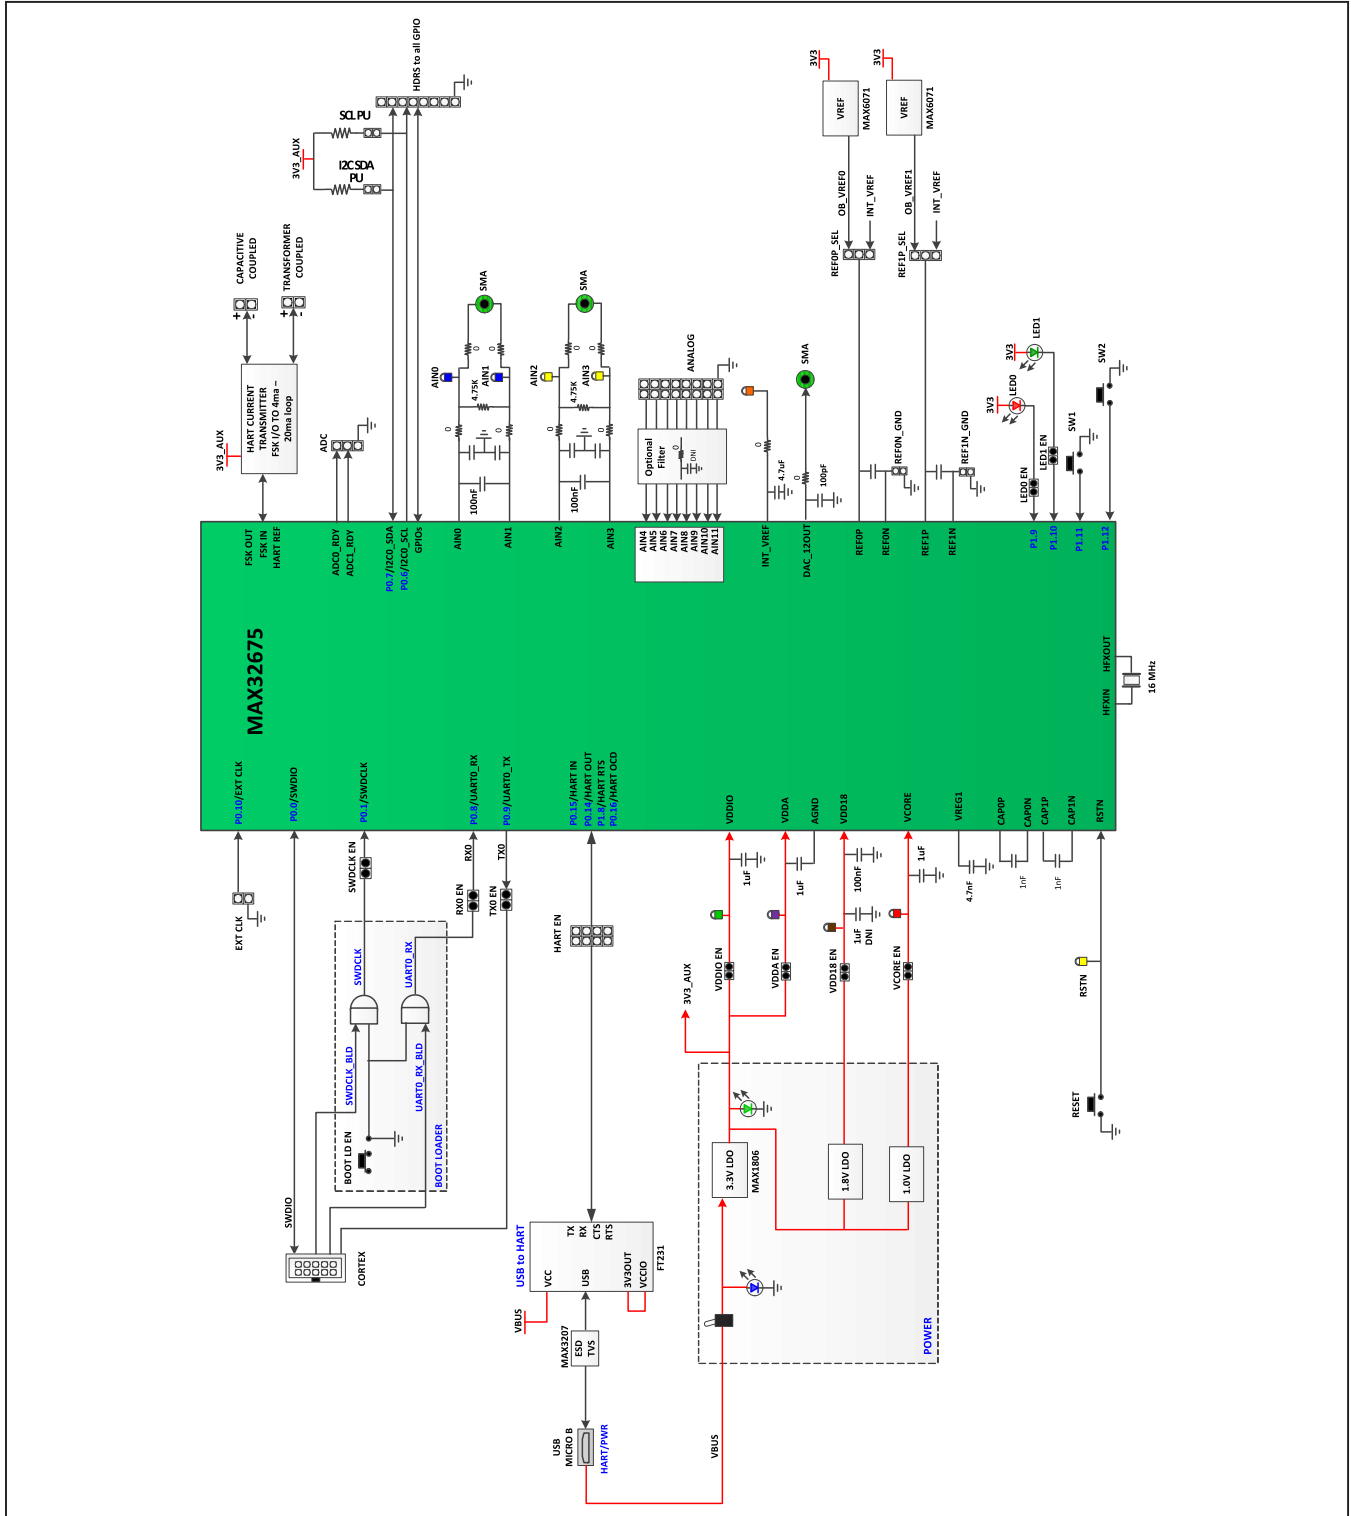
HDRS to all GPIO

SCL PU

3V3_AUX

I2C SDA PU

CAPACITIVE COUPLED

TRANSFORMER COUPLED

+ -

+ -

3V3_AUX

HART CURRENT TRANSMITTER FSK I/O TO 4ma – 20ma loop

ADC

SMA

SMA

AIN0

AIN1

4.75K

0

0

0

0

100nF

AIN2

AIN3

4.75K

0

0

0

0

100nF

ANALOG

Optional Filter

0

DNI

SMA

4.7uF

0

0

100pF

3V3

VREF

MAX6071

3V3

VREF

MAX6071

OB_VREF0

INT_VREF

REF0P_SEL

OB_VREF1

INT_VREF

REF1P_SEL

REF0N_GND

REF1N_GND

3V3

LED1

3V3

LED0

SW2

SW1

LED1 EN

LED0 EN

FSK OUT
FSK IN
HART REF

ADC0_RDY
ADC1_RDY

P0.7/I2C0_SDA
P0.6/I2C0_SCL
GPIOs

AIN0

AIN1

AIN2

AIN3

AIN4
AIN5
AIN6
AIN7
AIN8
AIN9
AIN10
AIN11

INT_VREF

DAC_12OUT

REF0P

REF0N

REF1P

REF1N

P1.9

P1.10

P1.11

P1.12

MAX32675

HFXOUT

16 MHz

HFXIN

P0.10/EXT CLK

P0.0/SWDIO

P0.1/SWDCLK

P0.8/UART0_RX

P0.9/UART0_TX

P0.15/HART IN
P0.14/HART OUT
P1.8/HART RTS
P0.16/HART OCD

VDDIO

VDDA

AGND

VDD18

VCORE

VREG1

CAP0P

CAP0N

CAP1P

CAP1N

RSTN

EXT CLK

SWDCLK EN

RX0

TX0

RX0 EN

TX0 EN

SWDCLK

UART0_RX

SWDCLK_BLD

UART0_RX_BLD

BOOT LD EN

BOOT LOADER

HART EN

1uF

1uF

100nF

1uF

4.7nF

1nF

1nF

1uF DNI

3V3_AUX

VDDIO EN

VDDA EN

VDD18 EN

VCORE EN

RSTN

RESET

SWDIO

CORTEX

USB to HART

TX
RX
CTS
RTS

VCC

USB

3V3OUT

VCCIO

FT231

VBUS

MAX3207

ESD TVS

USB MICRO B

HART/PWR

3.3V LDO

MAX1806

1.8V LDO

1.0V LDO

POWER

VBUS